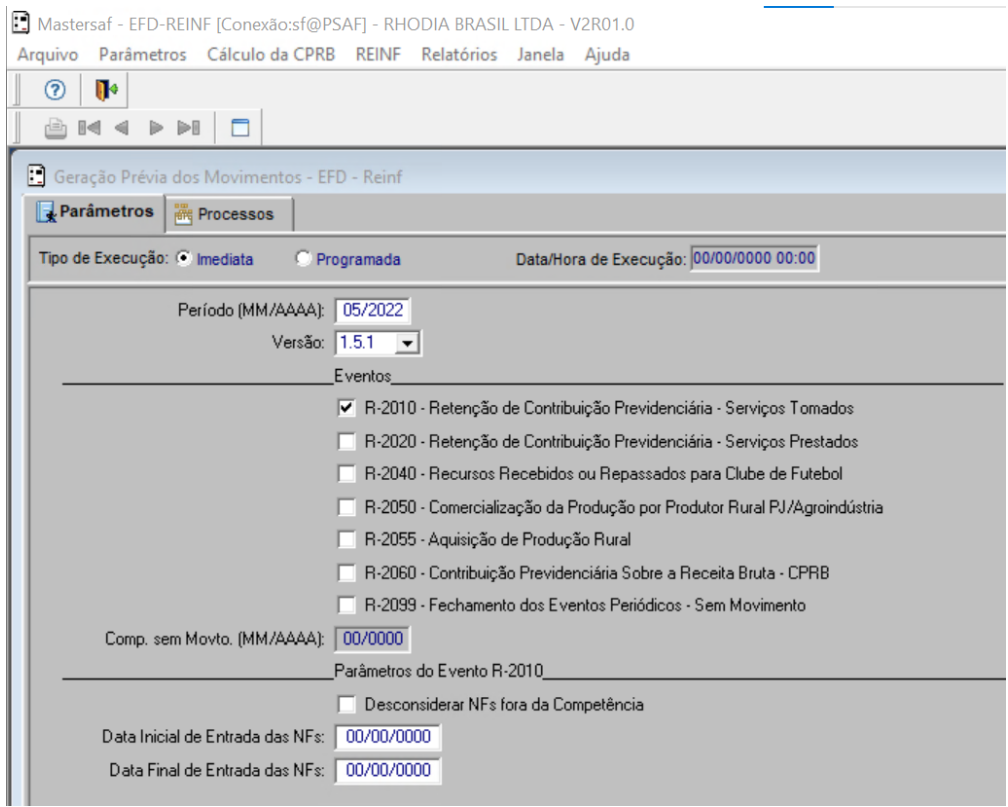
Mastersaf - EFD-REINF [Conexão:sf@PSAF] - RHODIA BRASIL LTDA - V2R01.0

Arquivo Parâmetros Cálculo da CPRB REINF Relatórios Janela Ajuda

Geração Prévia dos Movimentos - EFD - Reinf

Parâmetros Processos

Tipo de Execução: Imediata Programada Data/Hora de Execução: 00/00/0000 00:00

Período (MM/AAAA): 05/2022

Versão: 1.5.1

Eventos

R-2010 - Retenção de Contribuição Previdenciária - Serviços Tomados

R-2020 - Retenção de Contribuição Previdenciária - Serviços Prestados

R-2040 - Recursos Recebidos ou Repassados para Clube de Futebol

R-2050 - Comercialização da Produção por Produtor Rural PJ/Agroindústria

R-2055 - Aquisição de Produção Rural

R-2060 - Contribuição Previdenciária Sobre a Receita Bruta - CPRB

R-2099 - Fechamento dos Eventos Periódicos - Sem Movimento

Comp. sem Movto. (MM/AAAA): 00/0000

Parâmetros do Evento R-2010

Desconsiderar NFs fora da Competência

Data Inicial de Entrada das NFs: 00/00/0000

Data Final de Entrada das NFs: 00/00/0000